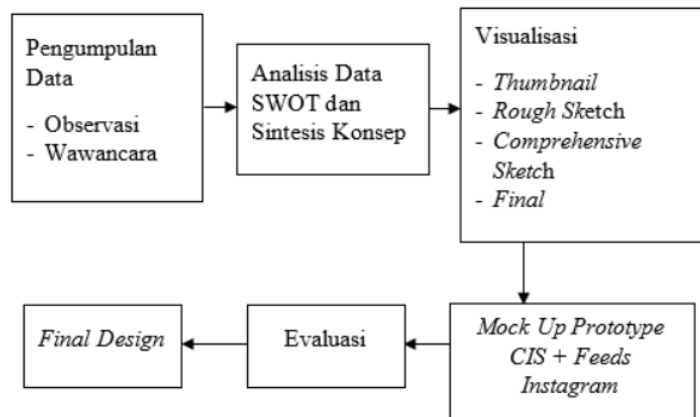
Pengumpulan Data
- Observasi
- Wawancara

Analisis Data SWOT dan Sintesis Konsep

Visualisasi
- Thumbnail
- Rough Sketch
- Comprehensive Sketch
- Final

Mock Up Prototype CIS + Feeds Instagram

Evaluasi

Final Design